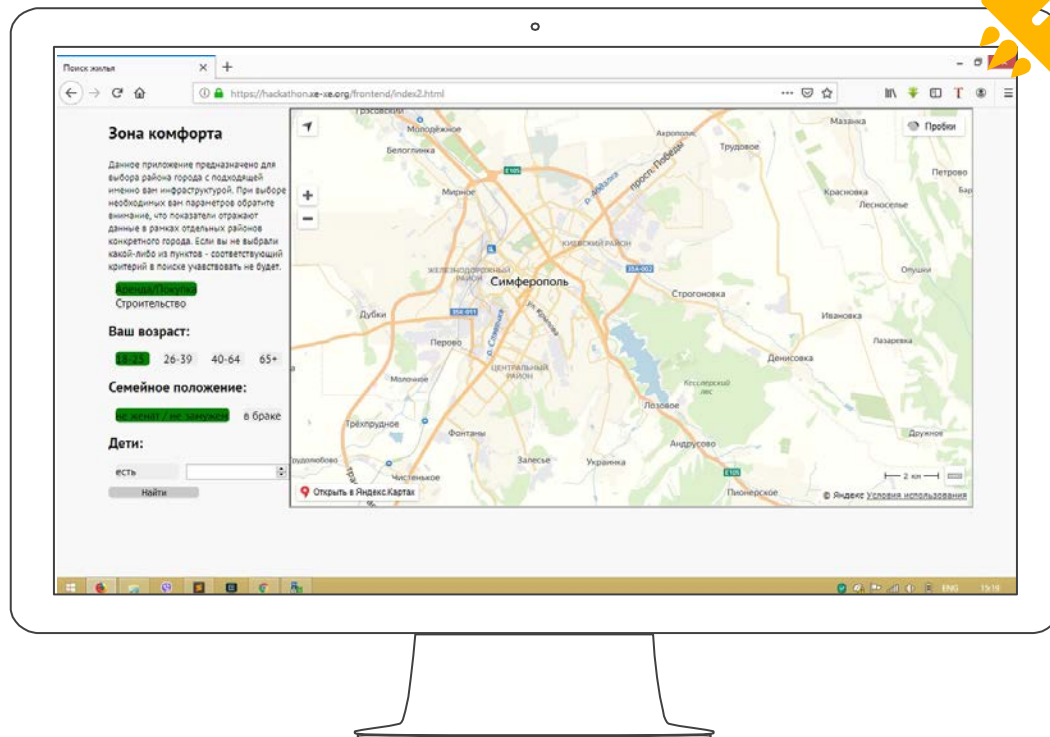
Поиск жилья × +

https://hackathon.xe-xe.org/frontend/index2.html

Зона комфорта

Данное приложение предназначено для выбора района города с подходящей именно вам инфраструктурой. При выборе необходимых вам параметров обратите внимание, что показатели отражают данные в рамках отдельных районов конкретного города. Если вы не выбрали какой-либо из пунктов - соответствующий критерий в поиске участвовать не будет.

Аренда/Покупка
Строительство

Ваш возраст:

18-25 26-39 40-64 65+

Семейное положение:

не женат / не замужем в браке

Дети:

есть

Найти

Пробки

Молодёжное
Белоглинка
Акрополис
Трудовое
Мазанка
Петрово
Мирное
просп. Победы
Красновка
Лесноселье
Киевский район
Железнодорожный район
Симферополь
Опушки
Дубки
Строгоновка
Ивановка
Перово
Лазаревка
Денисовка
Молочное
Центральный район
Кесслерский лес
Лозовое
Трёхпрудное
Фонтаны
Дружное
Андрусово
Залесье
Украинка
Чистенькое
Пионерское
2 км
Открыть в Яндекс.Картах
© Яндекс Условия использования

ENG 15:18